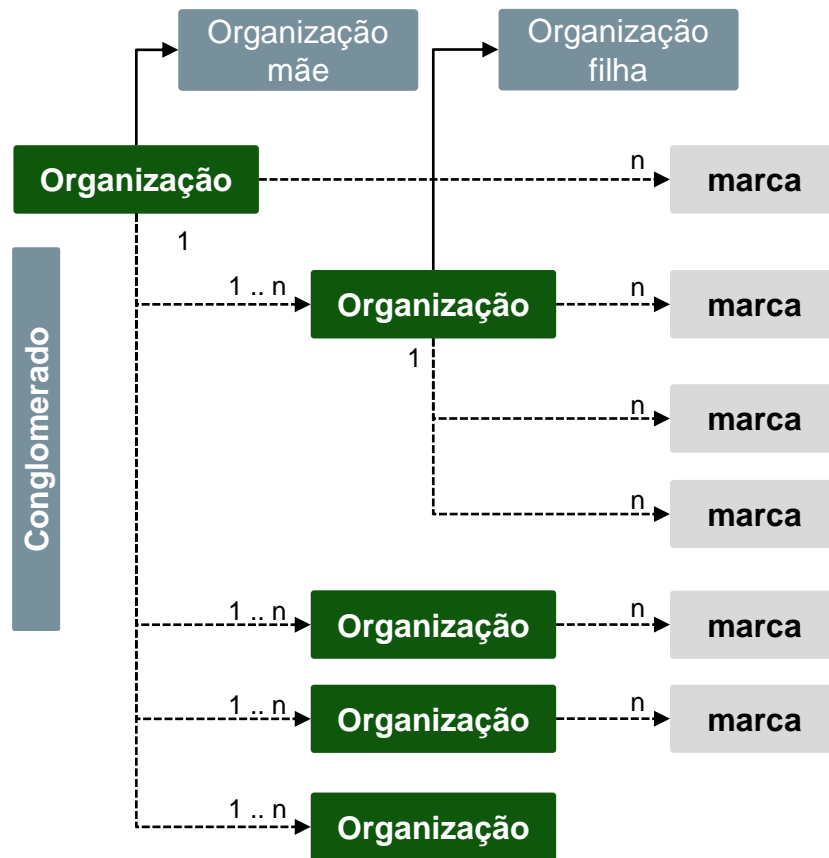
Organização mãe

Organização filha

Organização

n

marca

1

Conglomerado

1 .. n

Organização

n

marca

1

n

marca

n

marca

1 .. n

Organização

n

marca

1 .. n

Organização

n

marca

1 .. n

Organização